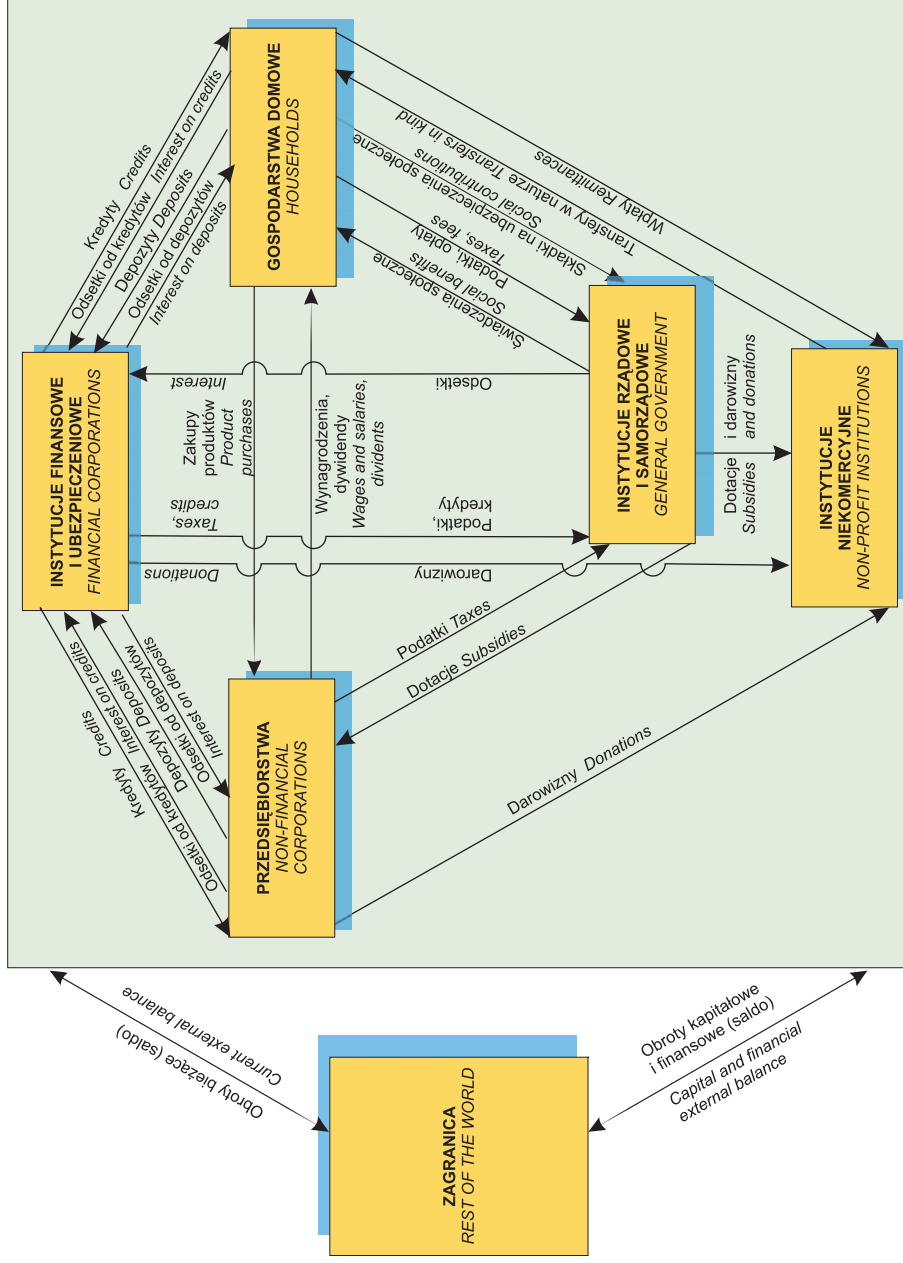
GOSPODARSTWA DOMOWE
HOUSEHOLDS

INSTYTUCJE FINANSOWE I UBEZPIECZENIOWE
FINANCIAL CORPORATIONS

INSTYTUCJE RZĄDOWE I SAMORZĄDOWE
GENERAL GOVERNMENT

INSTYTUCJE NIEKOMERCYJNE
NON-PROFIT INSTITUTIONS

PRZEDSIĘBIORSTWA
NON-FINANCIAL CORPORATIONS

ZAGRANICA
REST OF THE WORLD

Kredyty Credits
Odsetki od kredytów Interest on credits
Depozyty Deposits
Odsetki od depozytów Interest on deposits

Wpłaty Remittances
Transfery w naturze Transfers in kind
Składki na ubezpieczenia społeczne Social contributions
Podatki, opłaty Taxes, fees
Świadczenia społeczne Social benefits

Odsetki Interest
Zakupy produktów Product purchases
Wynagrodzenia, dywidendy Wages and salaries, dividents
Dotacje i darowizny Subsidies and donations
Podatki, kredyty Taxes, credits
Darowizny Donations

Podatki Taxes
Dotacje Subsidies
Darowizny Donations

Kredyty Credits
Odsetki od kredytów Interest on credits
Depozyty Deposits
Odsetki od depozytów Interest on deposits

Obroty bieżące (saldo) Current external balance
Obroty kapitałowe i finansowe (saldo) Capital and financial external balance